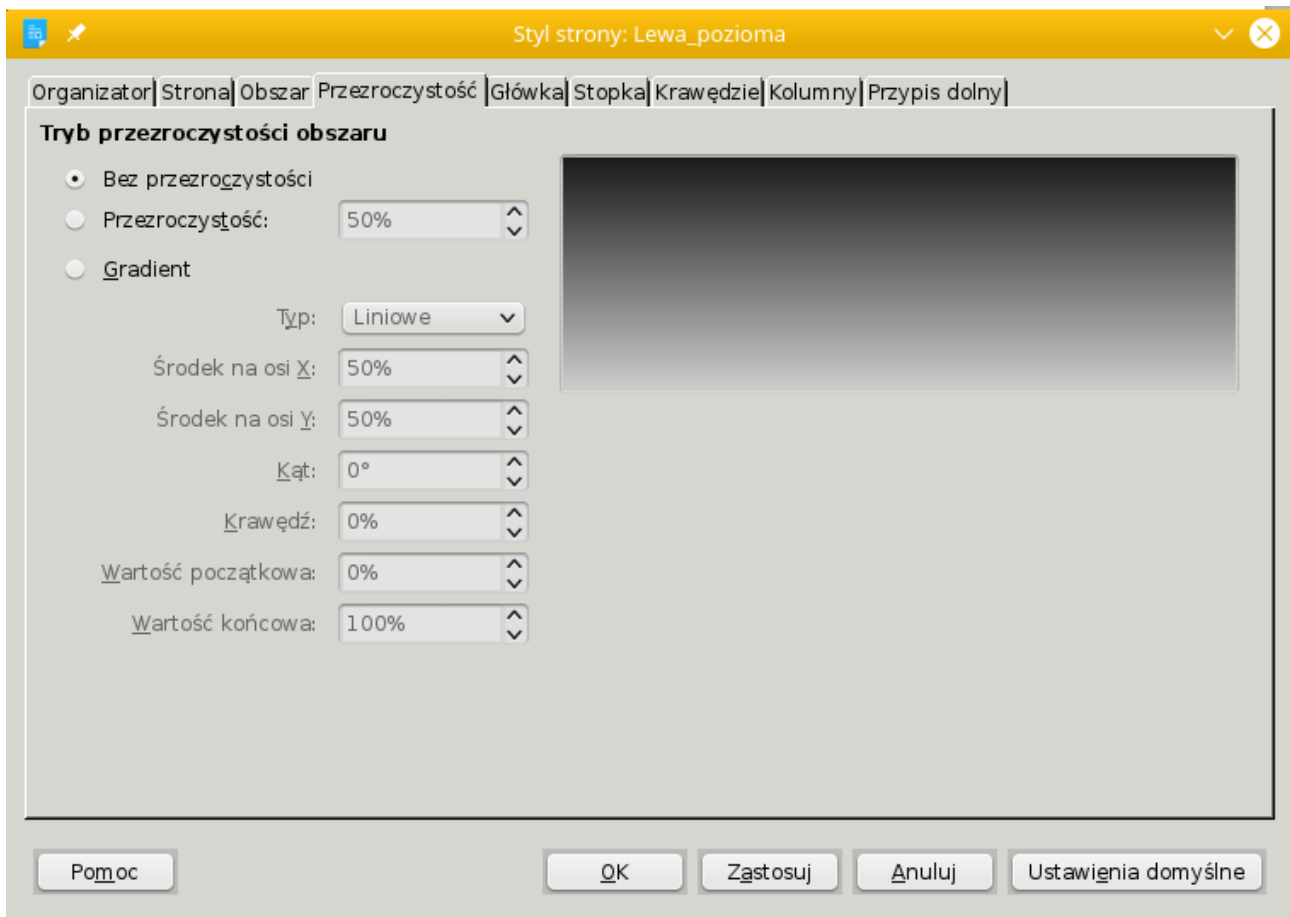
Styl strony: Lewa_pozioma

Organizator | Strona | Obszar | Przezroczystość | Główka | Stopka | Krawędzie | Kolumny | Przypis dolny

Tryb przezroczystości obszaru

Bez przezroczystości
Przezroczystość: 50%
Gradient

Typ: Liniowe
Środek na osi X: 50%
Środek na osi Y: 50%
Kąt: 0°
Krawędź: 0%
Wartość początkowa: 0%
Wartość końcowa: 100%

Pomoc
OK
Zastosuj
Anuluj
Ustawienia domyślne